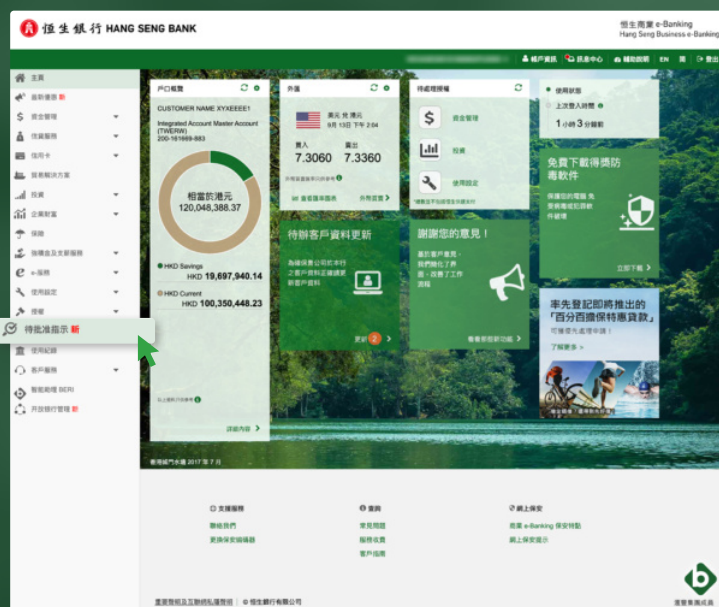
恒生銀行 HANG SENG BANK

恒生商業 e-Banking
Hang Seng Business e-Banking

帳戶資訊 訊息中心 輔助說明 EN 简 登出

主頁
強制優惠 新
資金管理
信貸服務
信用卡
貿易解決方案
投資
企業財富
保險
強積金及支薪服務
e-服務
使用設定
授權
待批准指示 新
使用紀錄
客戶服務
智能助理 BERI
开放银行管理 新

戶口概覽
CUSTOMER NAME XYXEEEE1
Integrated Account Master Account (TWERW)
200-161669-883
相當於港元
120,048,388.37
HKD Savings
HKD 19,697,940.14
HKD Current
HKD 100,350,448.23
詳細內容

外匯
美元 兌 港元
9月 13日 下午 2:04
買入 7.3060
賣出 7.3360
查看匯率圖表
外幣兌換

待處理授權
資金管理
投資
使用設定

使用狀態
上次登入時間
1小時 3分鐘前

待辦客戶資料更新
為確保貴公司於本行之客戶資料正確請更新客戶資料
更新 2

謝謝您的意見！
喜歡客戶意見，我們將化了界面，改善了工作流程
看看新版新功能

免費下載得獎防毒軟件
保護您的電腦免受病毒或惡意軟件破壞
立即下載

率先登記即將推出的「百分百擔保特惠貸款」
可獲優先處理申請！
了解更多

香港維門水塘 2017 年 7 月

支援服務
聯絡我們
更換保安編碼器

查詢
常見問題
服務收費
客戶指南

網上保安
商業 e-Banking 保安特點
網上保安提示

重要聲明及互聯網私隱聲明 | © 恒生銀行有限公司
滙豐集團成員